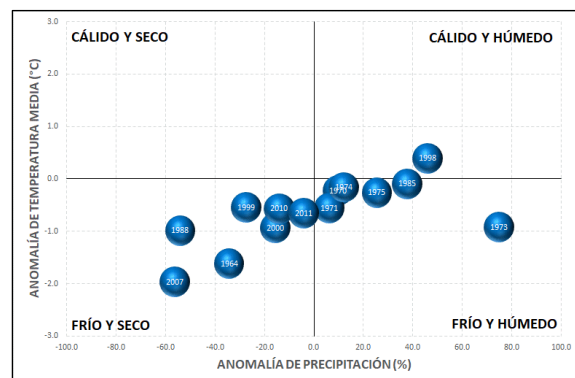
CÁLIDO Y SECO

CÁLIDO Y HÚMEDO

FRÍO Y SECO

FRÍO Y HÚMEDO

ANOMALÍA DE TEMPERATURA MEDIA (°C)

3.0
2.0
1.0
0.0
-1.0
-2.0
-3.0

-100.0 -80.0 -60.0 -40.0 -20.0 0.0 20.0 40.0 60.0 80.0 100.0

ANOMALÍA DE PRECIPITACIÓN (%)

1998
1985
1975
1974
1976
1971
2011
2010
1999
2000
1988
1964
2007
1973